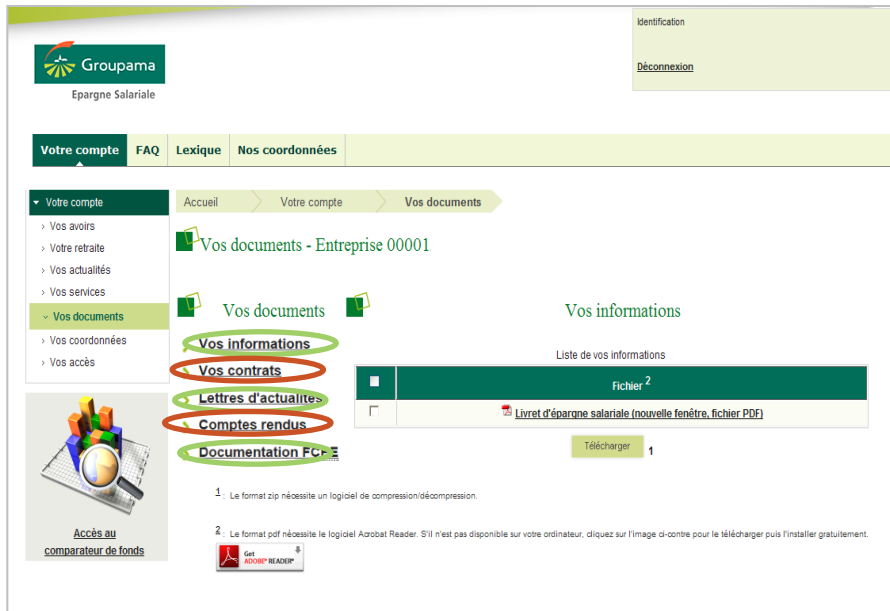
Identification

Déconnexion

Groupama
Epargne Salariale

Votre compte | FAQ | Lexique | Nos coordonnées

Votre compte
› Vos avoirs
› Votre retraite
› Vos actualités
› Vos services
› Vos documents
› Vos coordonnées
› Vos accès

Accès au comparateur de fonds

Accueil | Votre compte | Vos documents

Vos documents - Entreprise 00001

Vos documents

Vos informations
Vos contrats
Lettres d'actualités
Comptes rendus
Documentation FCPE

Vos informations

Liste de vos informations

| | Fichier $^2$ |
|---|---|
| | Livret d'épargne salariale (nouvelle fenêtre, fichier PDF) |

Télécharger 1

1 : Le format zip nécessite un logiciel de compression/décompression.

2 : Le format pdf nécessite le logiciel Acrobat Reader. S'il n'est pas disponible sur votre ordinateur, cliquez sur l'image ci-contre pour le télécharger puis l'installer gratuitement.

Get ADOBE® READER®